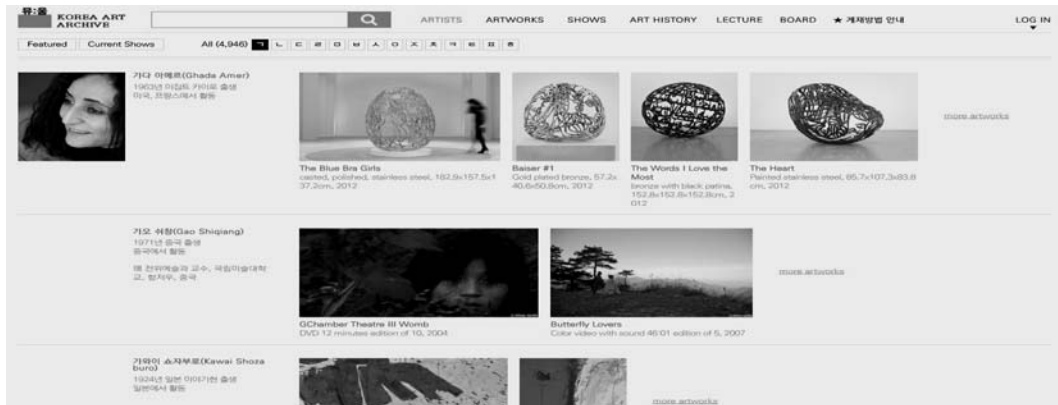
KOREA ART ARCHIVE

ARTISTS ARTWORKS SHOWS ART HISTORY LECTURE BOARD ★ 게재방법 안내 LOG IN

Featured Current Shows All (4,946) ㄱ ㄴ ㄷ ㄹ ㅁ ㅂ ㅅ ㅇ ㅈ ㅊ ㅋ ㅌ ㅍ ㅎ

가다 아메르(Ghada Amer)
1963년 이집트 카이로 출생
미국, 프랑스에서 활동

The Blue Bra Girls
casted, polished, stainless steel, 182.9x157.5x137.2cm, 2012

Baiser #1
Gold plated bronze, 57.2x40.6x50.8cm, 2012

The Words I Love the Most
bronze with black patina, 152.8x152.8x152.8cm, 2012

The Heart
Painted stainless steel, 65.7x107.3x83.8cm, 2012

more artworks

가오 쉬창(Gao Shiqiang)
1971년 중국 출생
중국에서 활동

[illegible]

GChamber Theatre III Womb
DVD 12 minutes edition of 10, 2004

Butterfly Lovers
Color video with sound 46:01 edition of 5, 2007

more artworks

가와이 쇼자부로(Kawai Shozaburo)
1924년 일본 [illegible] 출생
일본에서 활동

more artworks